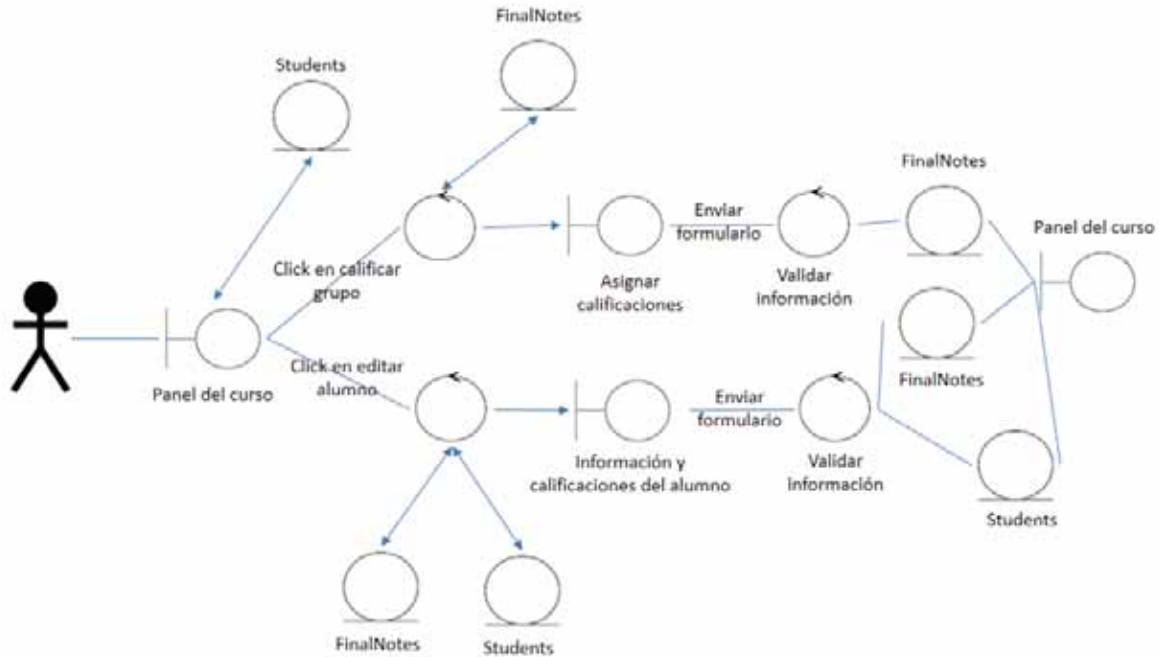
FinalNotes

Students

FinalNotes

Enviar formulario

Panel del curso

Click en calificar grupo

Asignar calificaciones

Validar información

Panel del curso

Click en editar alumno

FinalNotes

Enviar formulario

Información y calificaciones del alumno

Validar información

Students

FinalNotes

Students